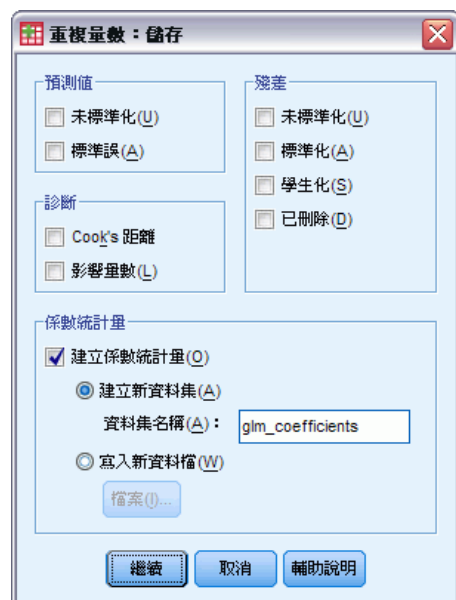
重複量數：儲存

預測值
未標準化(U)
標準誤(A)

診斷
Cook's 距離
影響量數(L)

殘差
未標準化(U)
標準化(A)
學生化(S)
已刪除(D)

係數統計量
建立係數統計量(O)
建立新資料集(A)
資料集名稱(A)： glm_coefficients
寫入新資料檔(W)
檔案(I)...

繼續 取消 輔助說明